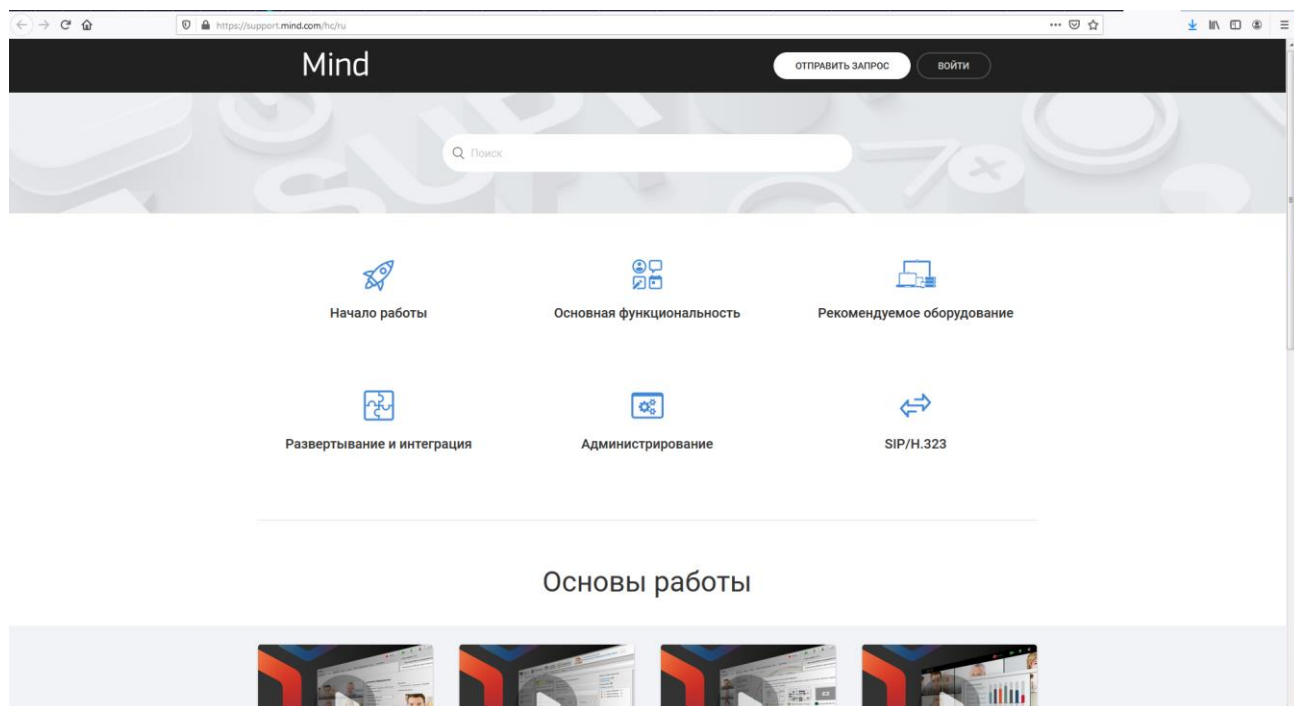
https://support.mind.com/hc/ru

Mind

ОТПРАВИТЬ ЗАПРОС

ВОЙТИ

Поиск

Начало работы

Основная функциональность

Рекомендуемое оборудование

Развертывание и интеграция

Администрирование

SIP/H.323

Основы работы